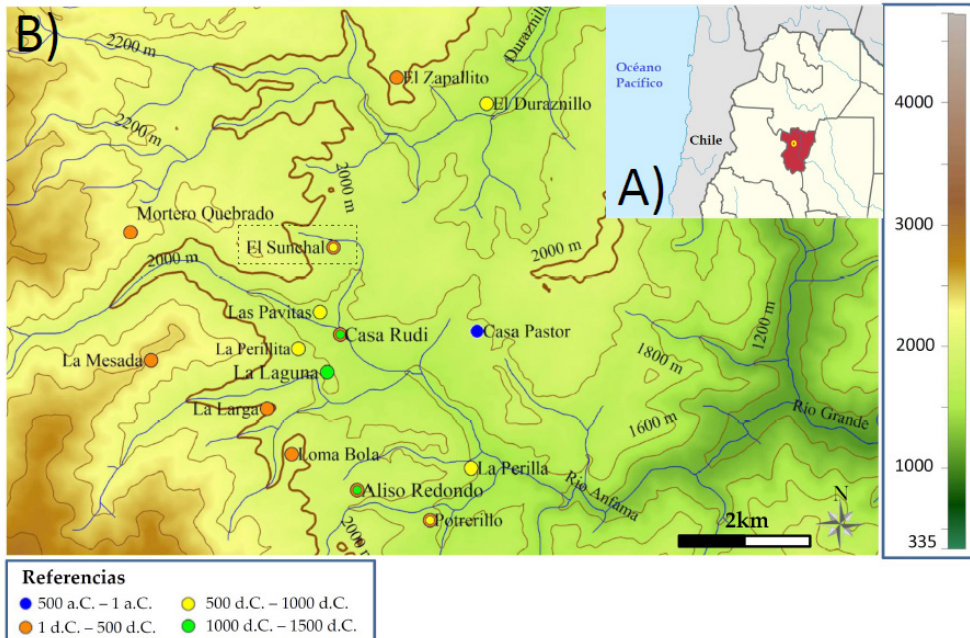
B)

2200 m
2200 m
Duraznillo
El Zapallito
El Duraznillo
2000 m
Mortero Quebrado
El Sunchal
2000 m
2000 m
Las Pavitas
Casa Rudi
Casa Pastor
La Mesada
La Perilita
La Laguna
1800 m
1200 m
La Larga
1600 m
Río Grande
Loma Bola
La Perilla
Río Anfama
Aliso Redondo
2000 m
Potrerillo
2km
N

Océano Pacífico
Chile
A)

4000
3000
2000
1000
335

Referencias
500 a.C. – 1 a.C.
1 d.C. – 500 d.C.
500 d.C. – 1000 d.C.
1000 d.C. – 1500 d.C.